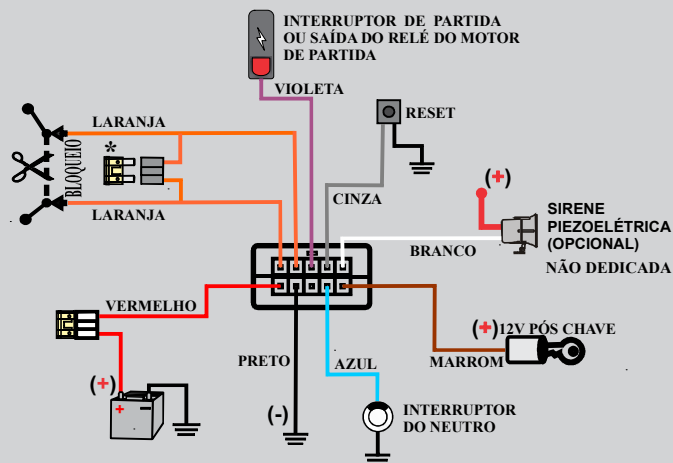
INTERRUPTOR DE PARTIDA OU SAÍDA DO RELÉ DO MOTOR DE PARTIDA

VIOLETA

LARANJA

RESET

BLOQUEIO

*

LARANJA

CINZA

(+)

SIRENE PIEZOELÉTRICA (OPCIONAL)

BRANCO

NÃO DEDICADA

VERMELHO

(+) 12V PÓS CHAVE

MARROM

PRETO

AZUL

(+)

(-)

INTERRUPTOR DO NEUTRO